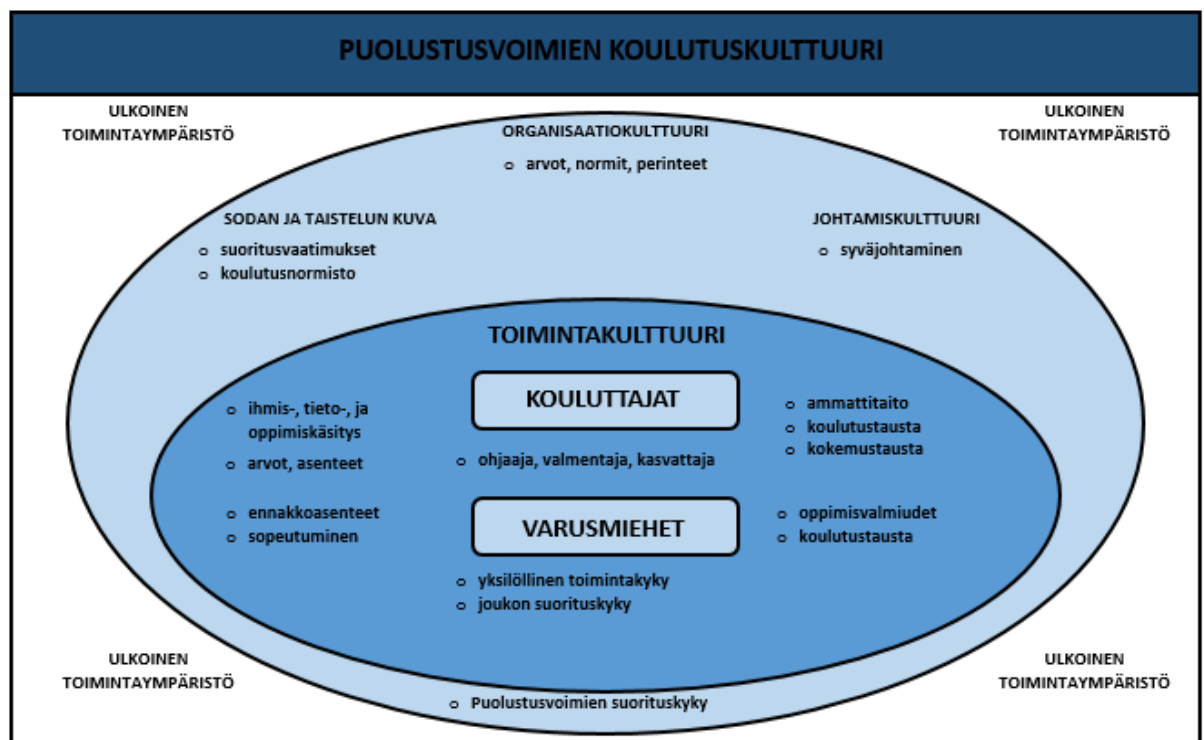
PUOLUSTUSVOIMIEN KOULUTUSKULTTUURI

ULKOINEN TOIMINTAYMPÄRISTÖ

ULKOINEN TOIMINTAYMPÄRISTÖ

ORGANISAATIOKULTTUURI
o arvot, normit, perinteet

SODAN JA TAISTELUN KUVA
o suoritusvaatimukset
o koulutusnormisto

JOHTAMISKULTTUURI
o syväjohtaminen

TOIMINTAKULTTUURI

o ihmis-, tieto-, ja oppimiskäsitys
o arvot, asenteet

KOULUTTAJAT

o ammattitaito
o koulutustausta
o kokemustausta

o ohjaaja, valmentaja, kasvattaja

o ennakkoasenteet
o sopeutuminen

VARUSMIEHET

o oppimisvalmiudet
o koulutustausta

o yksilöllinen toimintakyky
o joukon suorituskyky

ULKOINEN TOIMINTAYMPÄRISTÖ

ULKOINEN TOIMINTAYMPÄRISTÖ

o Puolustusvoimien suorituskyky